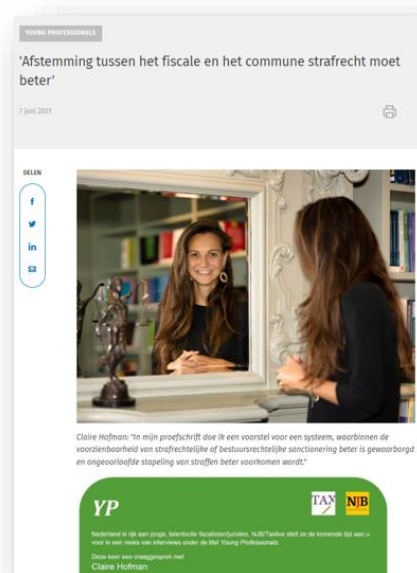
YOUNG PROFESSIONALS

'Afstemming tussen het fiscale en het commune strafrecht moet beter'

7 juni 2021

DELEN

Claire Hofman: "In mijn proefschrift doe ik een voorstel voor een systeem, waarbinnen de voorzienbaarheid van strafrechtelijke of bestuursrechtelijke sanctionering beter is gewaarborgd en ongeoorloofde stapeling van straffen beter voorkomen wordt."

YP

TAX NJB

Nederland is rijk aan jonge, talentvolle fiscalisten/juristen. NJB/Taxlive stelt ze de komende tijd aan u voor in een reeks van interviews onder de titel Young Professionals.

Deze keer een vraaggesprek met
Claire Hofman